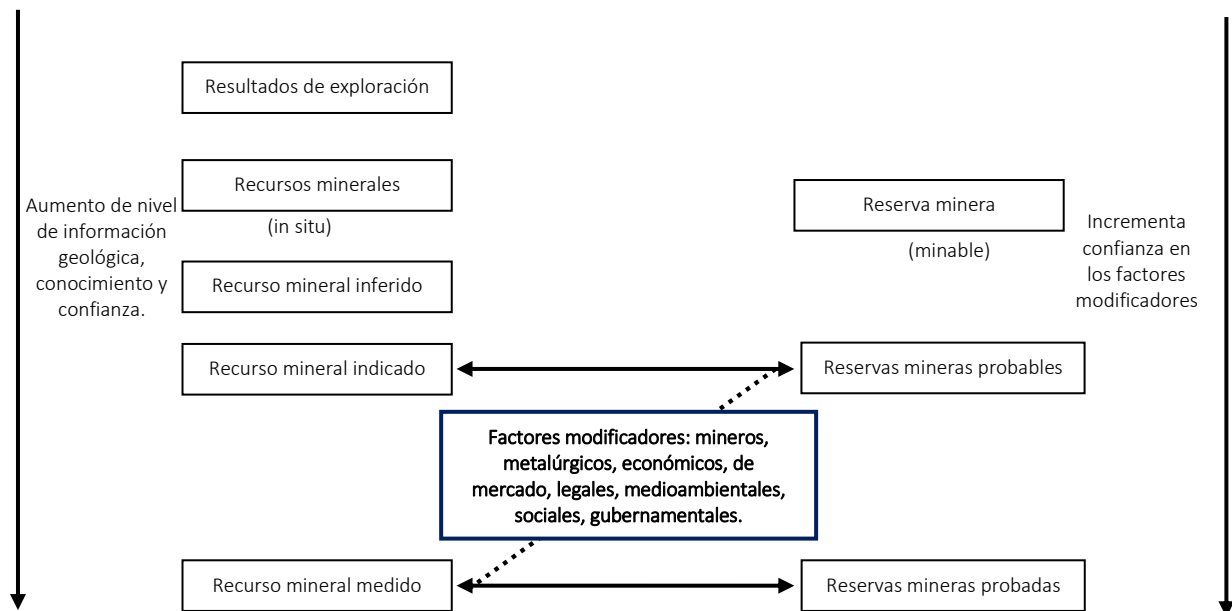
Resultados de exploración

Recursos minerales

(in situ)

Aumento de nivel de información geológica, conocimiento y confianza.

Reserva minera

(minable)

Incrementa confianza en los factores modificadores

Recurso mineral inferido

Recurso mineral indicado

Reservas mineras probables

Factores modificadores: mineros, metalúrgicos, económicos, de mercado, legales, medioambientales, sociales, gubernamentales.

Recurso mineral medido

Reservas mineras probadas